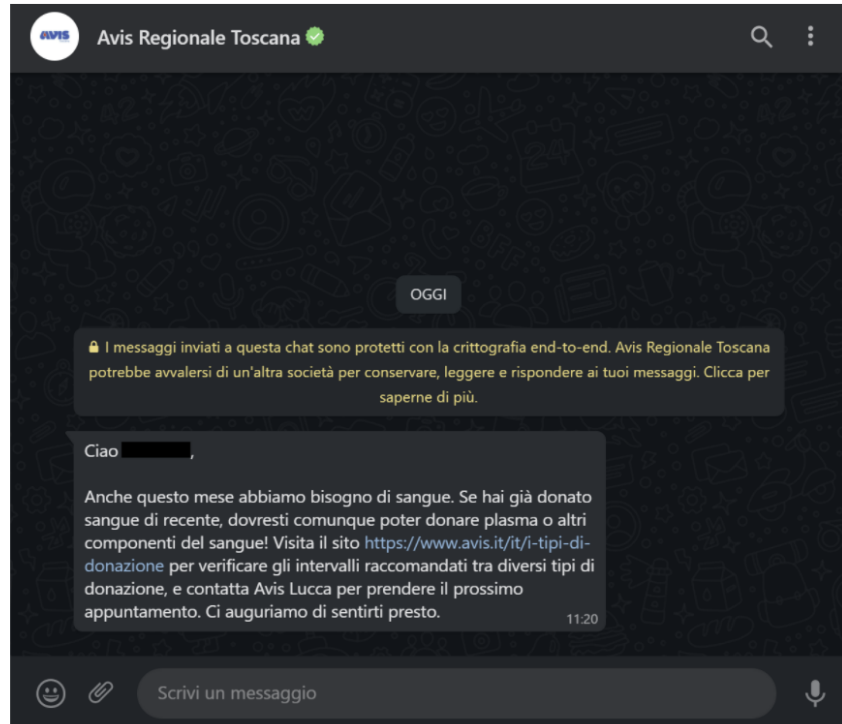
AVIS

Avis Regionale Toscana

OGGI

I messaggi inviati a questa chat sono protetti con la crittografia end-to-end. Avis Regionale Toscana potrebbe avvalersi di un'altra società per conservare, leggere e rispondere ai tuoi messaggi. Clicca per saperne di più.

Ciao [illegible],

Anche questo mese abbiamo bisogno di sangue. Se hai già donato sangue di recente, dovresti comunque poter donare plasma o altri componenti del sangue! Visita il sito https://www.avis.it/it/i-tipi-di-donazione per verificare gli intervalli raccomandati tra diversi tipi di donazione, e contatta Avis Lucca per prendere il prossimo appuntamento. Ci auguriamo di sentirti presto.
11:20

Scrivi un messaggio